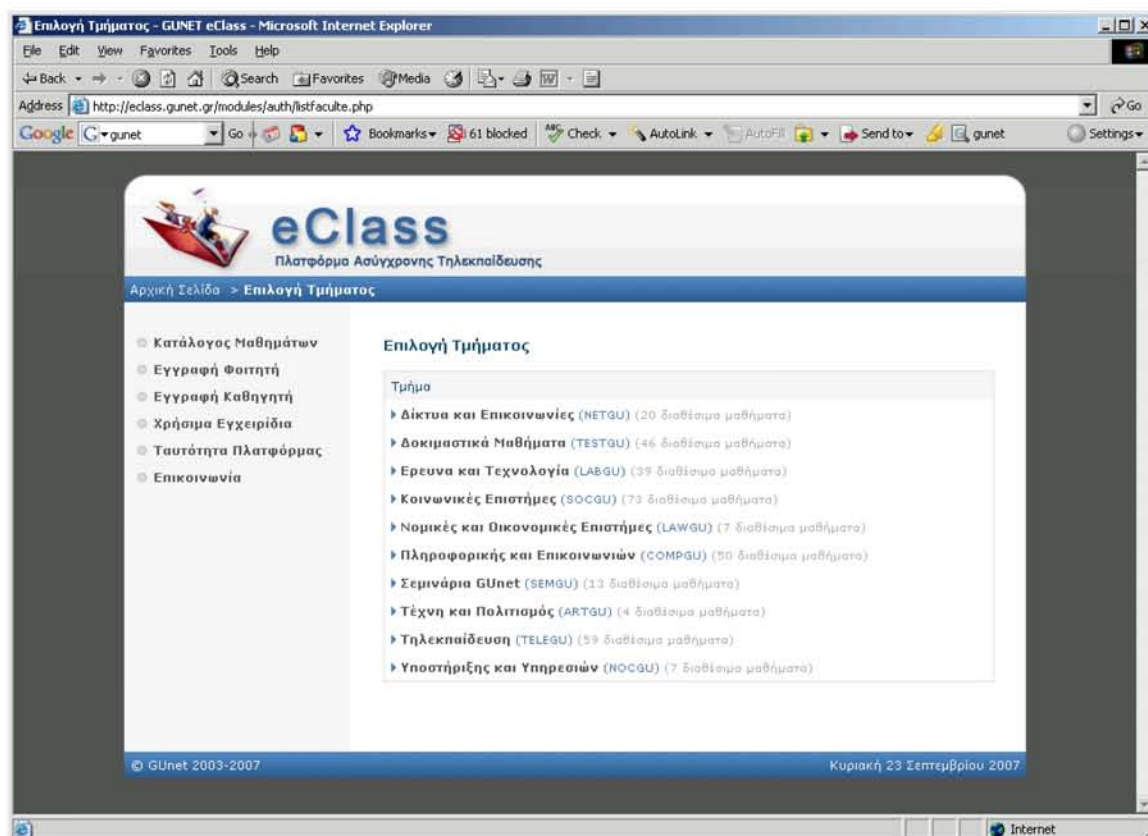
Επιλογή Τμήματος - GUNET eClass - Microsoft Internet Explorer

File Edit View Favorites Tools Help

Back Search Favorites Media

Address http://eclass.gunet.gr/modules/auth/listfaculte.php Go

Google gunet Go Bookmarks 61 blocked Check AutoLink AutoFill Send to gunet Settings

eClass
Πλατφόρμα Ασύγχρονης Τηλεκπαίδευσης

Αρχική Σελίδα > Επιλογή Τμήματος

Κατάλογος Μαθημάτων
Εγγραφή Φοιτητή
Εγγραφή Καθηγητή
Χρήσιμα Εγχειρίδια
Ταυτότητα Πλατφόρμας
Επικοινωνία

Επιλογή Τμήματος

| Τμήμα |
|---|
| Δίκτυα και Επικοινωνίες (NETGU) (20 διαθέσιμα μαθήματα) |
| Δοκιμαστικά Μαθήματα (TESTGU) (46 διαθέσιμα μαθήματα) |
| Ερευνα και Τεχνολογία (LABGU) (39 διαθέσιμα μαθήματα) |
| Κοινωνικές Επιστήμες (SOCGU) (73 διαθέσιμα μαθήματα) |
| Νομικές και Οικονομικές Επιστήμες (LAWGU) (7 διαθέσιμα μαθήματα) |
| Πληροφορικής και Επικοινωνιών (COMPGU) (50 διαθέσιμα μαθήματα) |
| Σεμινάρια GUnet (SEMGU) (13 διαθέσιμα μαθήματα) |
| Τέχνη και Πολιτισμός (ARTGU) (4 διαθέσιμα μαθήματα) |
| Τηλεκπαίδευση (TELEGU) (59 διαθέσιμα μαθήματα) |
| Υποστήριξης και Υπηρεσιών (NOCGU) (7 διαθέσιμα μαθήματα) |

© GUnet 2003-2007
Κυριακή 23 Σεπτεμβρίου 2007

Internet